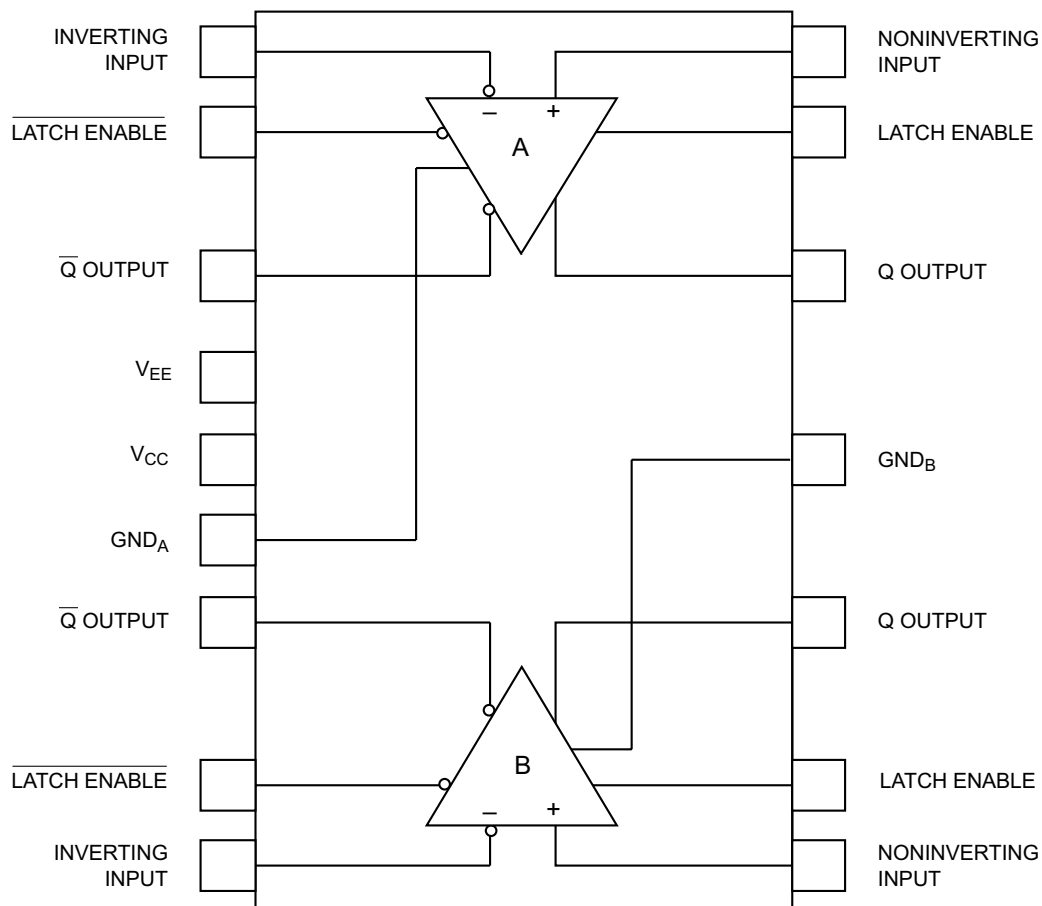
INVERTING INPUT

NONINVERTING INPUT

$\overline{\text{LATCH ENABLE}}$

−

+

A

LATCH ENABLE

$\overline{\text{Q}}$ OUTPUT

Q OUTPUT

$V_{EE}$

$V_{CC}$

$GND_B$

$GND_A$

$\overline{\text{Q}}$ OUTPUT

Q OUTPUT

$\overline{\text{LATCH ENABLE}}$

B

LATCH ENABLE

−

+

INVERTING INPUT

NONINVERTING INPUT